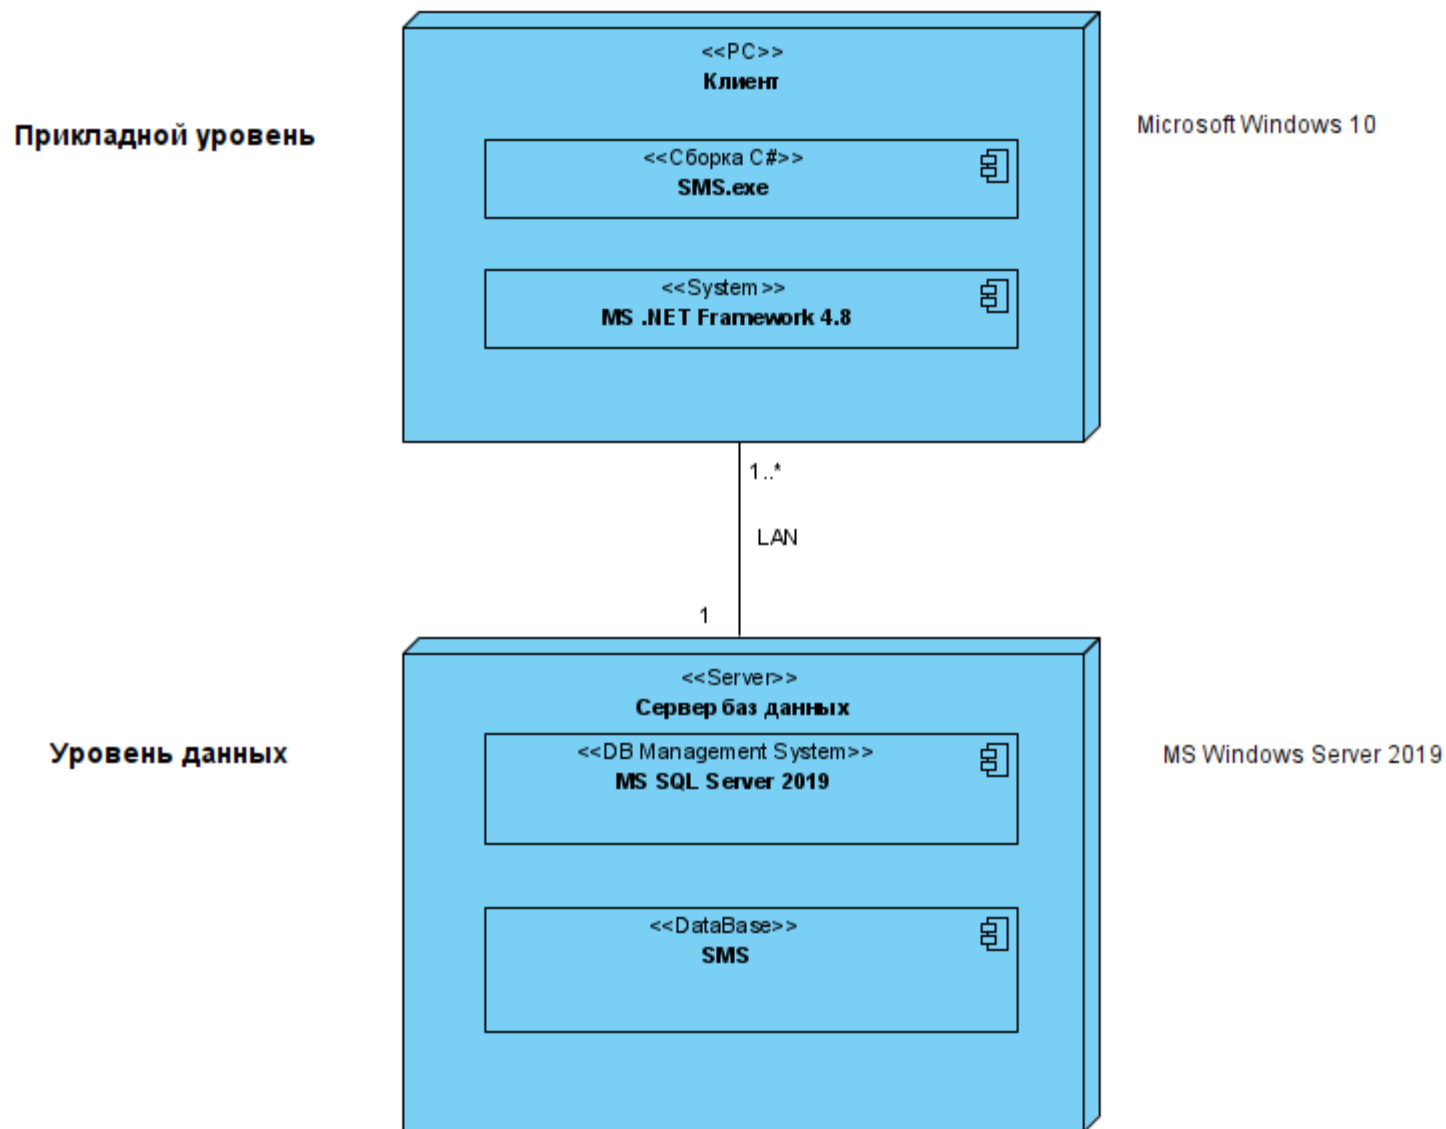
Прикладной уровень

<<PC>>
Клиент

<<Сборка C#>>
SMS.exe

<<System>>
MS .NET Framework 4.8

Microsoft Windows 10

1..*

LAN

1

Уровень данных

<<Server>>
Сервер баз данных

<<DB Management System>>
MS SQL Server 2019

<<DataBase>>
SMS

MS Windows Server 2019